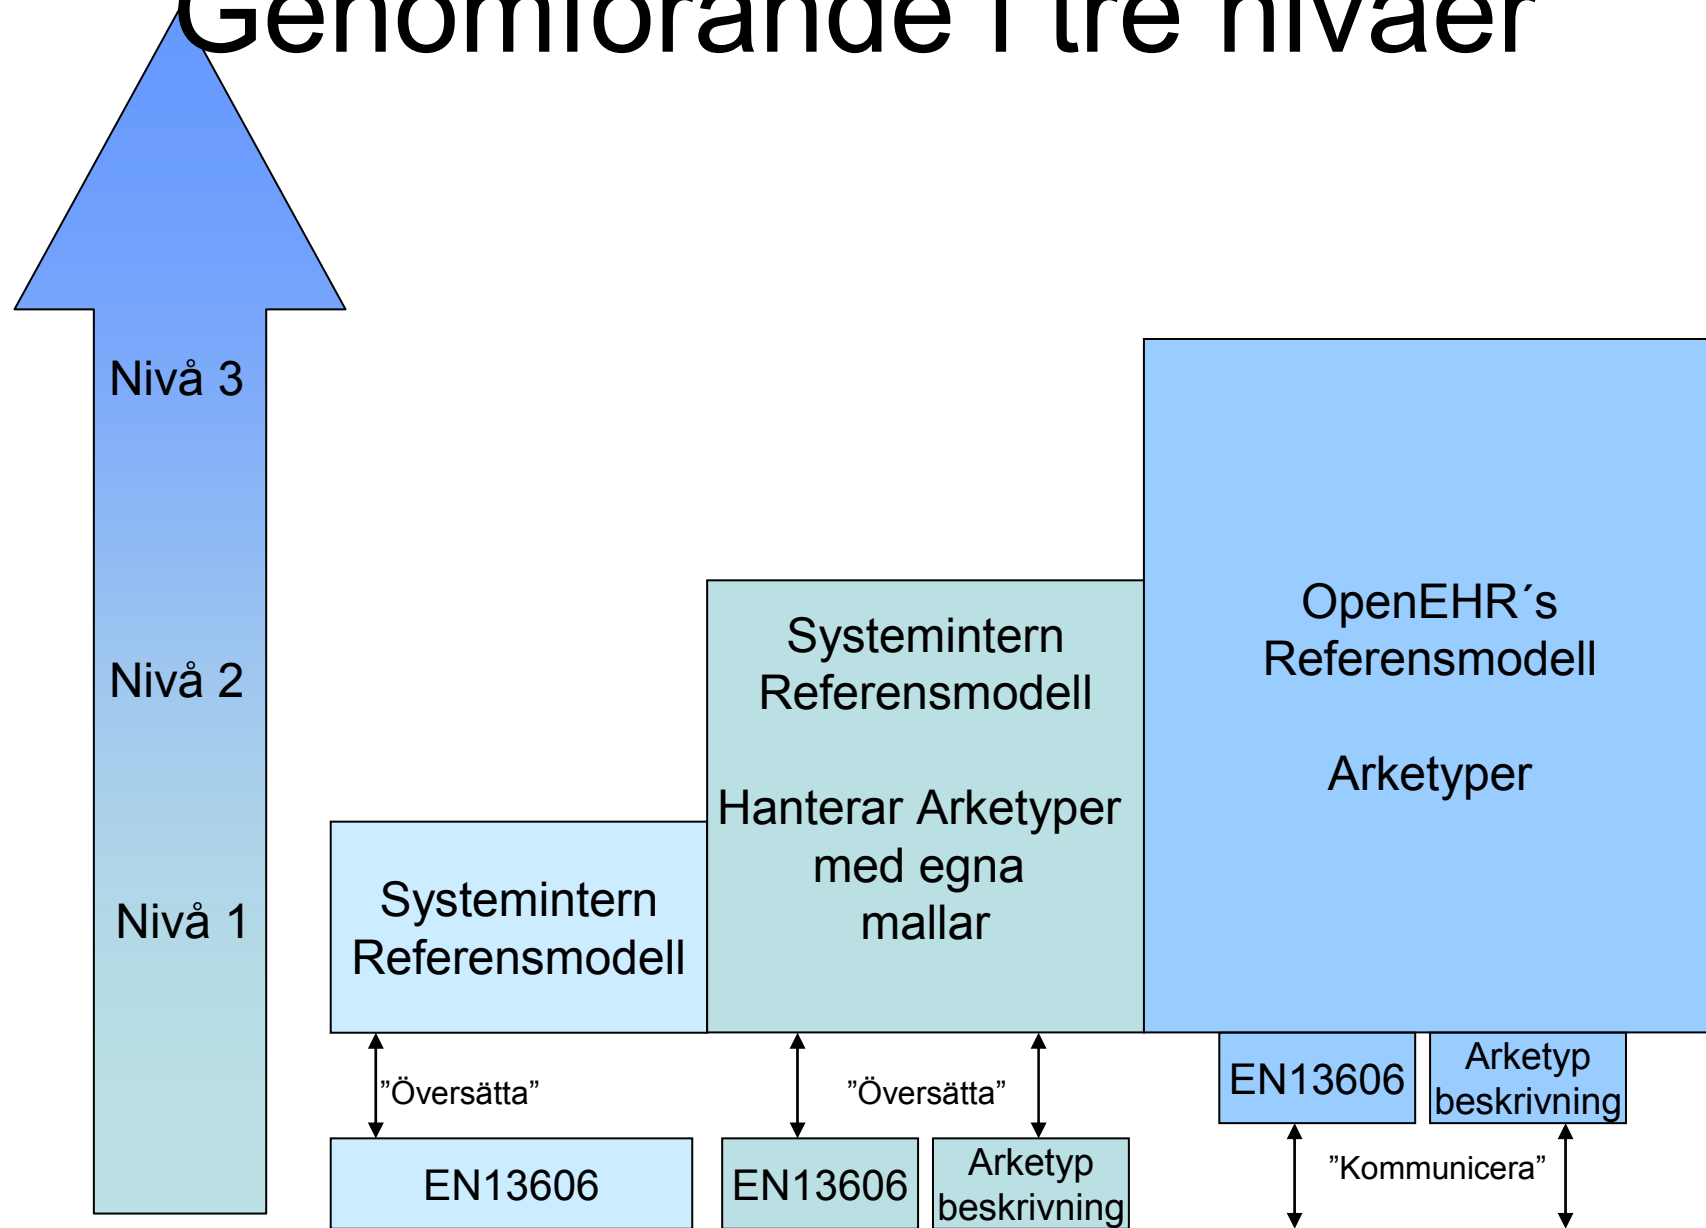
Genomförande i tre nivåer

Nivå 3

Nivå 2

Nivå 1

Systemintern Referensmodell

Systemintern Referensmodell

Hanterar Arketyper med egna mallar

OpenEHR´s Referensmodell

Arketyper

"Översätta"

EN13606

"Översätta"

EN13606

Arketyp beskrivning

EN13606

Arketyp beskrivning

"Kommunicera"